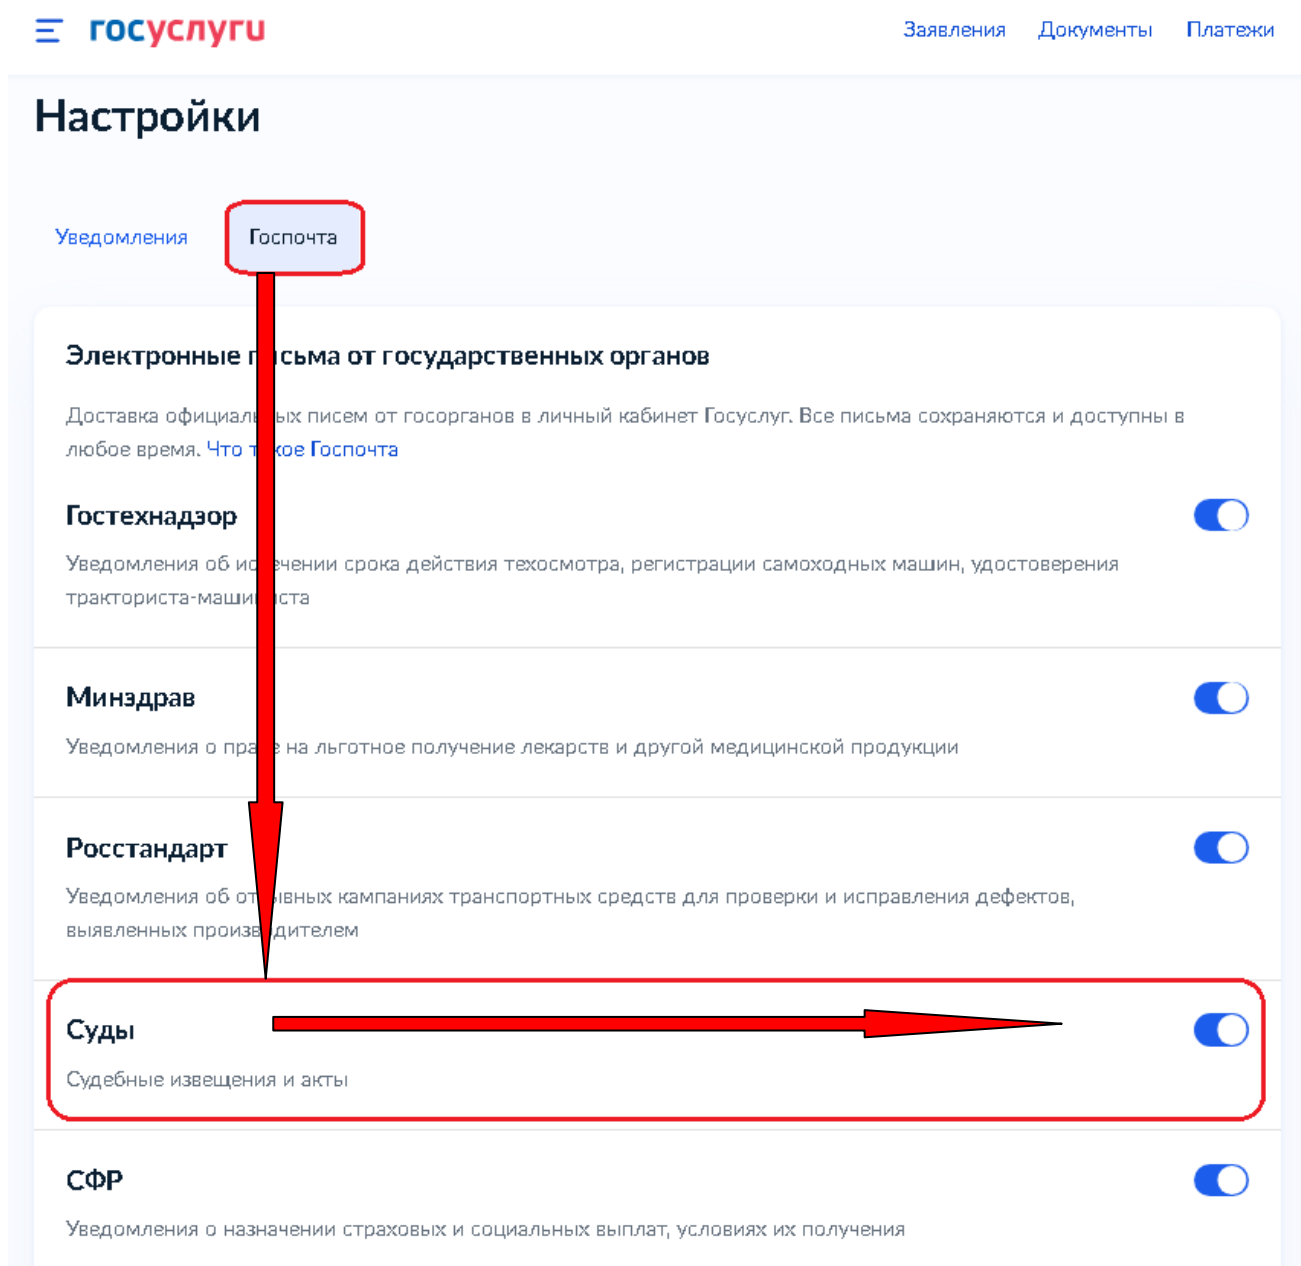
госуслуги

Заявления Документы Платежи

Настройки

Уведомления Госпочта

Электронные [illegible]сьма от государственных органов

Доставка официал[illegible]ых писем от госорганов в личный кабинет Госуслуг. Все письма сохраняются и доступны в любое время. Что т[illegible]кое Госпочта

Гостехнадзор

Уведомления об ис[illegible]чении срока действия техосмотра, регистрации самоходных машин, удостоверения тракториста-машин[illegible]ста

Минздрав

Уведомления о пра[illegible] на льготное получение лекарств и другой медицинской продукции

Росстандарт

Уведомления об от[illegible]ывных кампаниях транспортных средств для проверки и исправления дефектов, выявленных произв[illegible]дителем

Суды

Судебные извещения и акты

СФР

Уведомления о назначении страховых и социальных выплат, условиях их получения